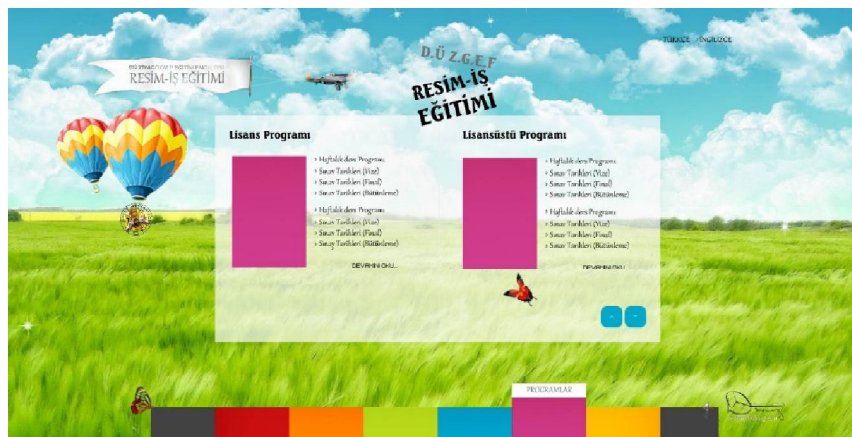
TÜRKÇE | İNGİLİZCE

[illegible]
RESİM-İŞ EĞİTİMİ

D.Ü Z.G.E.F
RESİM-İŞ
EĞİTİMİ

Lisans Programı

› Haftalık ders Programı
› Sınav Tarihleri (Vize)
› Sınav Tarihleri (Final)
› Sınav Tarihleri (Bütünleme)

› Haftalık ders Programı
› Sınav Tarihleri (Vize)
› Sınav Tarihleri (Final)
› Sınav Tarihleri (Bütünleme)

DEVAMINI OKU...

Lisansüstü Programı

› Haftalık ders Programı
› Sınav Tarihleri (Vize)
› Sınav Tarihleri (Final)
› Sınav Tarihleri (Bütünleme)

› Haftalık ders Programı
› Sınav Tarihleri (Vize)
› Sınav Tarihleri (Final)
› Sınav Tarihleri (Bütünleme)

DEVAMINI OKU...

PROGRAMLAR